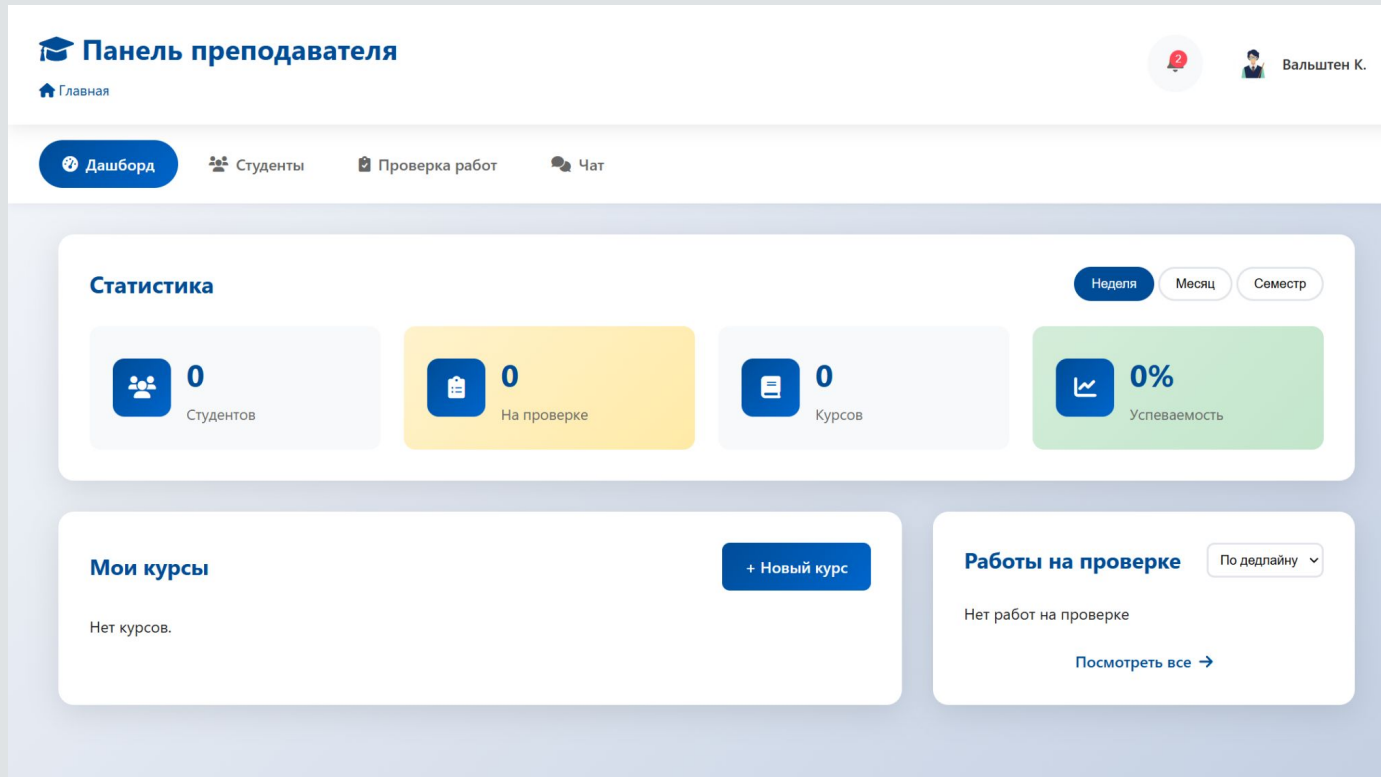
Панель преподавателя

Главная

2

Вальштен К.

Дашборд

Студенты

Проверка работ

Чат

Статистика

Неделя

Месяц

Семестр

0
Студентов

0
На проверке

0
Курсов

0%
Успеваемость

Мои курсы

+ Новый курс

Нет курсов.

Работы на проверке

По дедлайну

Нет работ на проверке

Посмотреть все →